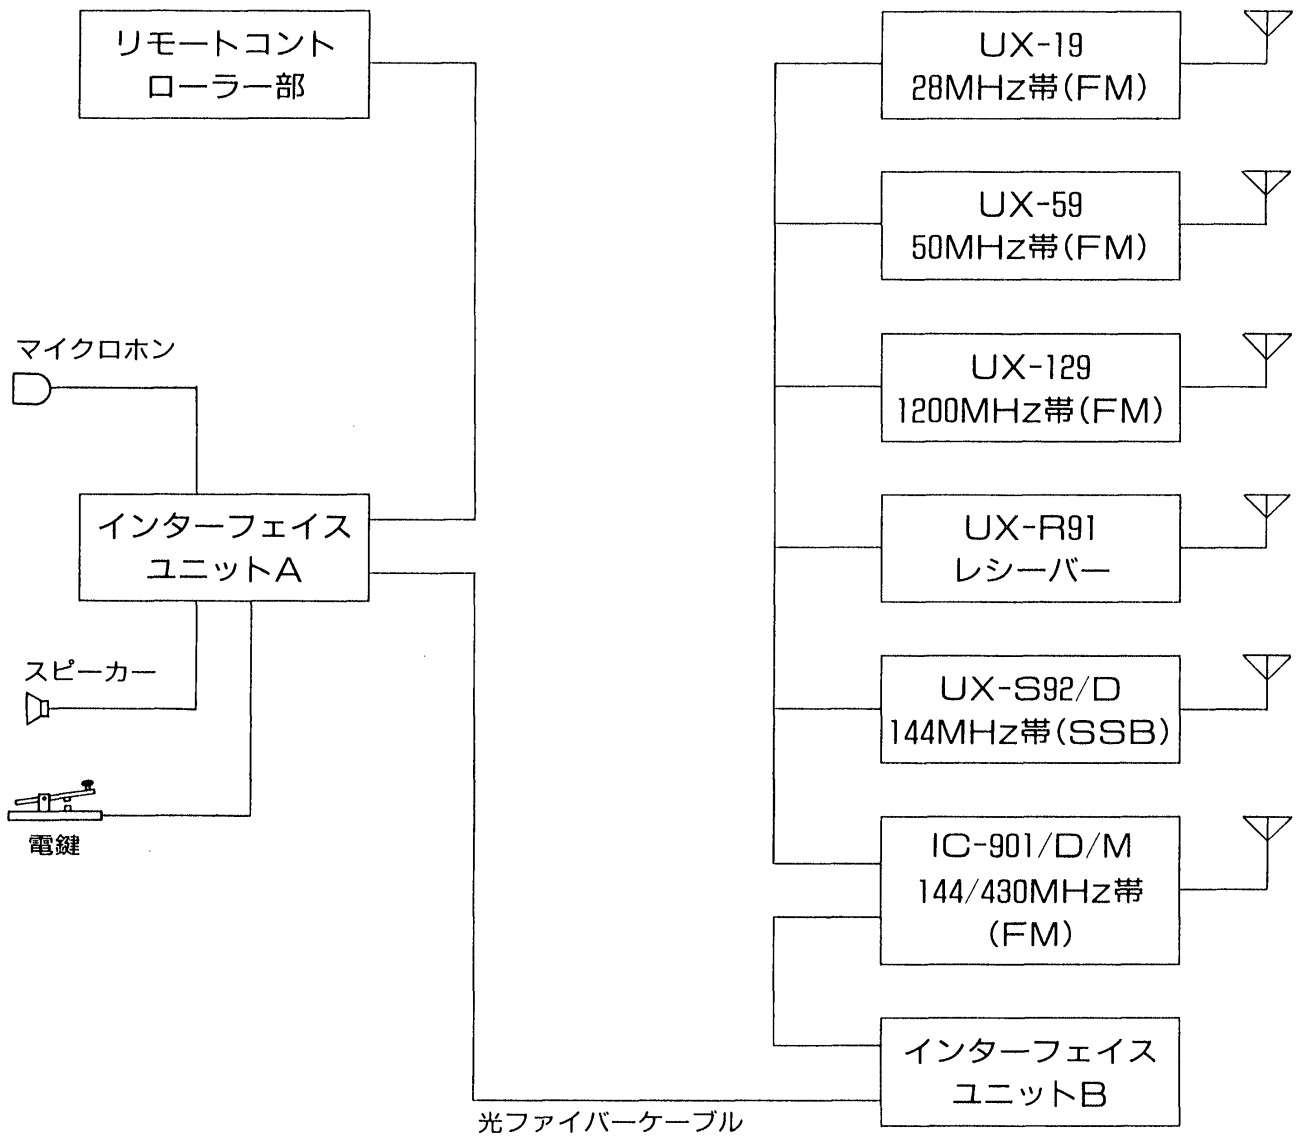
リモートコントローラー部

マイクロホン

インターフェイスユニットA

スピーカー

電鍵

UX-19
28MHz帯(FM)

UX-59
50MHz帯(FM)

UX-129
1200MHz帯(FM)

UX-R91
レシーバー

UX-S92/D
144MHz帯(SSB)

IC-901/D/M
144/430MHz帯
(FM)

インターフェイスユニットB

光ファイバーケーブル